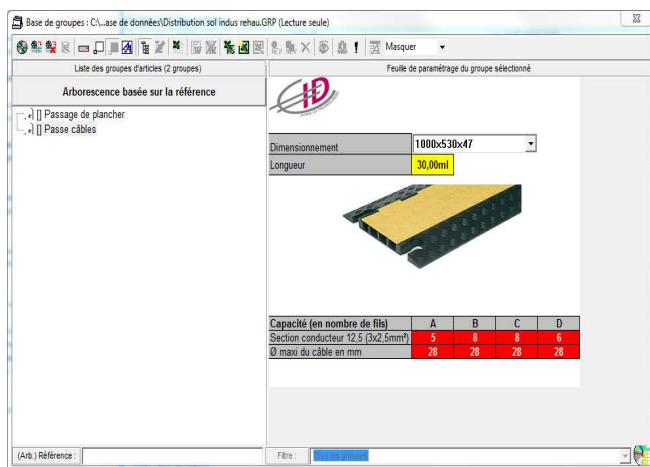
Base de groupes : C:\...ase de données\Distribution sol indus rehau.GRP (Lecture seule)

Masquer

Liste des groupes d'articles (2 groupes)

Arborescence basée sur la référence

[] Passage de plancher
[] Passe câbles

Feuille de paramétrage du groupe sélectionné

| Dimensionnement | 1000x530x47 |
|---|---|
| Longueur | 30,00ml |

| Capacité (en nombre de fils) | A | B | C | D |
|---|---|---|---|---|
| Section conducteur 12,5 (3x2,5mm²) | 5 | 8 | 8 | 6 |
| Ø maxi du câble en mm | 28 | 28 | 28 | 28 |

(Arb.) Référence :

Filtre : Tous les groupes